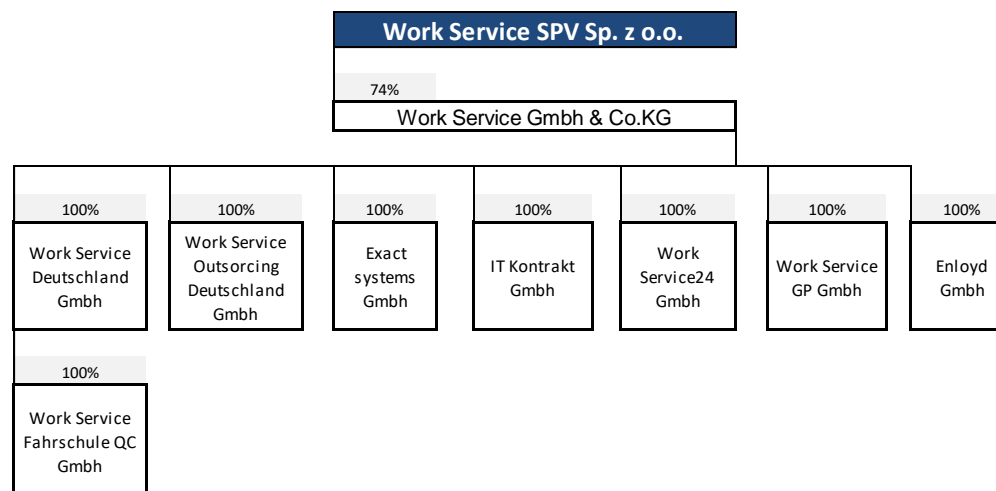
Work Service SPV Sp. z o.o.

74%

Work Service Gmbh & Co.KG

100%

Work Service Deutschland Gmbh

100%

Work Service Outsorcing Deutschland Gmbh

100%

Exact systems Gmbh

100%

IT Kontrakt Gmbh

100%

Work Service24 Gmbh

100%

Work Service GP Gmbh

100%

Enloyd Gmbh

100%

Work Service Fahrschule QC Gmbh